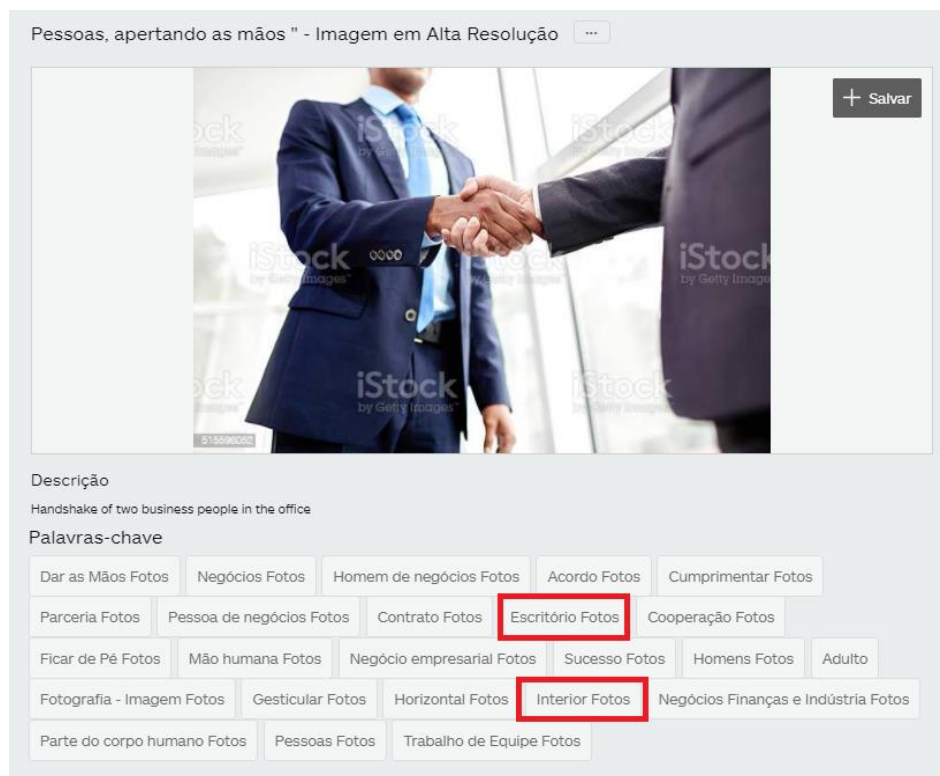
Pessoas, apertando as mãos " - Imagem em Alta Resolução ···

+ Salvar

iStock by Getty Images

iStock by Getty Images

iStock by Getty Images

iStock by Getty Images

iStock by Getty Images

iStock by Getty Images

515596052

Descrição

Handshake of two business people in the office

Palavras-chave

Dar as Mãos Fotos | Negócios Fotos | Homem de negócios Fotos | Acordo Fotos | Cumprimentar Fotos | Parceria Fotos | Pessoa de negócios Fotos | Contrato Fotos | Escritório Fotos | Cooperação Fotos | Ficar de Pé Fotos | Mão humana Fotos | Negócio empresarial Fotos | Sucesso Fotos | Homens Fotos | Adulto | Fotografia - Imagem Fotos | Gesticular Fotos | Horizontal Fotos | Interior Fotos | Negócios Finanças e Indústria Fotos | Parte do corpo humano Fotos | Pessoas Fotos | Trabalho de Equipe Fotos